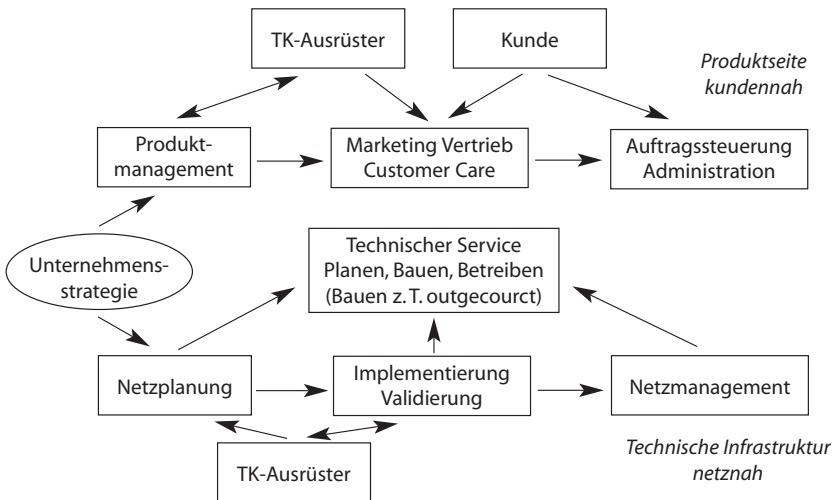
TK-Ausrüster

Kunde

Produktseite kundennah

Produktmanagement

Marketing Vertrieb Customer Care

Auftragssteuerung Administration

Unternehmensstrategie

Technischer Service Planen, Bauen, Betreiben (Bauen z. T. outgecourct)

Netzplanung

Implementierung Validierung

Netzmanagement

Technische Infrastruktur netznah

TK-Ausrüster